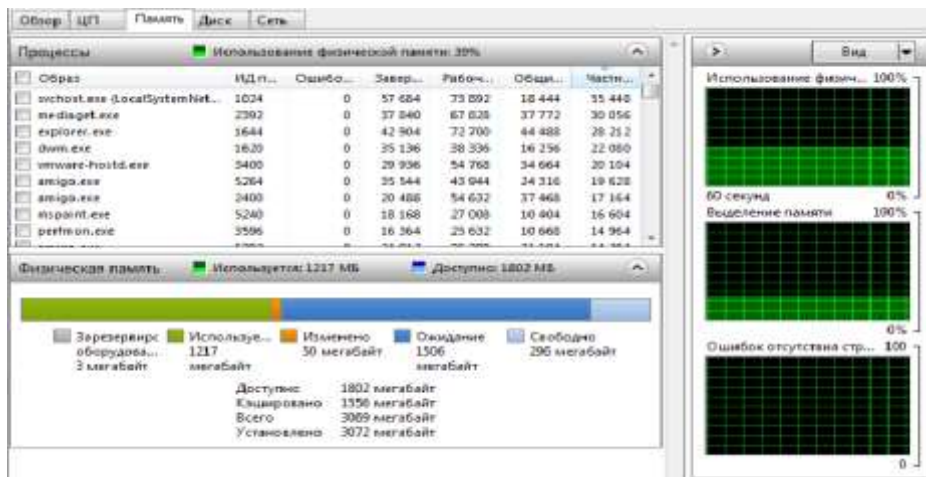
Обзор | ЦП | Память | Диск | Сеть

Процессы — Использование физической памяти: 39%

| Образ | ИД п... | Ошибо... | Завер... | Рабоч... | Общи... | Части... |
|---|---|---|---|---|---|---|
| svchost.exe (LocalSystemNet... | 1024 | 0 | 57 684 | 73 892 | 18 444 | 55 448 |
| mediaget.exe | 2392 | 0 | 37 840 | 67 828 | 37 772 | 30 056 |
| explorer.exe | 1644 | 0 | 42 904 | 72 700 | 44 488 | 28 212 |
| dwm.exe | 1620 | 0 | 35 136 | 38 336 | 16 256 | 22 080 |
| vmware-hostd.exe | 3400 | 0 | 29 936 | 54 768 | 34 664 | 20 104 |
| amigo.exe | 5264 | 0 | 35 544 | 43 944 | 24 316 | 19 628 |
| amigo.exe | 2400 | 0 | 20 488 | 54 632 | 37 468 | 17 164 |
| mspaint.exe | 5240 | 0 | 18 168 | 27 008 | 10 404 | 16 604 |
| perfmon.exe | 3596 | 0 | 16 364 | 25 632 | 10 668 | 14 964 |

Физическая память — Используется: 1217 МБ — Доступно: 1802 МБ

Зарезервировано оборудова... 3 мегабайт
Используе... 1217 мегабайт
Изменено 30 мегабайт
Ожидание 1506 мегабайт
Свободно 296 мегабайт

Доступно 1802 мегабайт
Кэшировано 1536 мегабайт
Всего 3069 мегабайт
Установлено 3072 мегабайт

Вид

Использование физич... 100%
60 секунд 0%
Выделение памяти 100%
0%
Ошибок отсутствия стр... 100
0